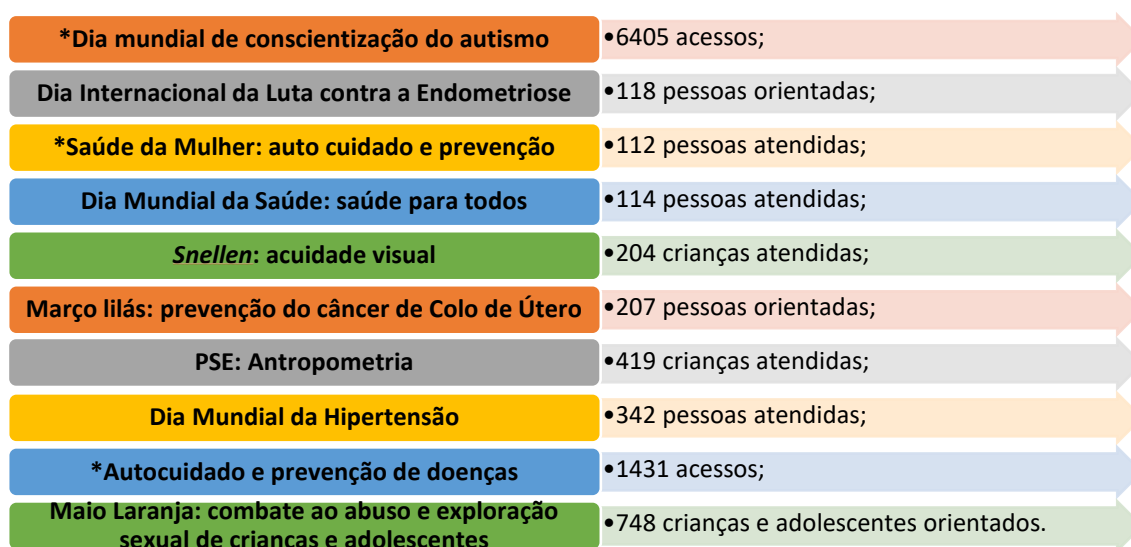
| | |
|---|---|
| *Dia mundial de conscientização do autismo | •6405 acessos; |
| Dia Internacional da Luta contra a Endometriose | •118 pessoas orientadas; |
| *Saúde da Mulher: auto cuidado e prevenção | •112 pessoas atendidas; |
| Dia Mundial da Saúde: saúde para todos | •114 pessoas atendidas; |
| *Snellen*: acuidade visual | •204 crianças atendidas; |
| Março lilás: prevenção do câncer de Colo de Útero | •207 pessoas orientadas; |
| PSE: Antropometria | •419 crianças atendidas; |
| Dia Mundial da Hipertensão | •342 pessoas atendidas; |
| *Autocuidado e prevenção de doenças | •1431 acessos; |
| Maio Laranja: combate ao abuso e exploração sexual de crianças e adolescentes | •748 crianças e adolescentes orientados. |